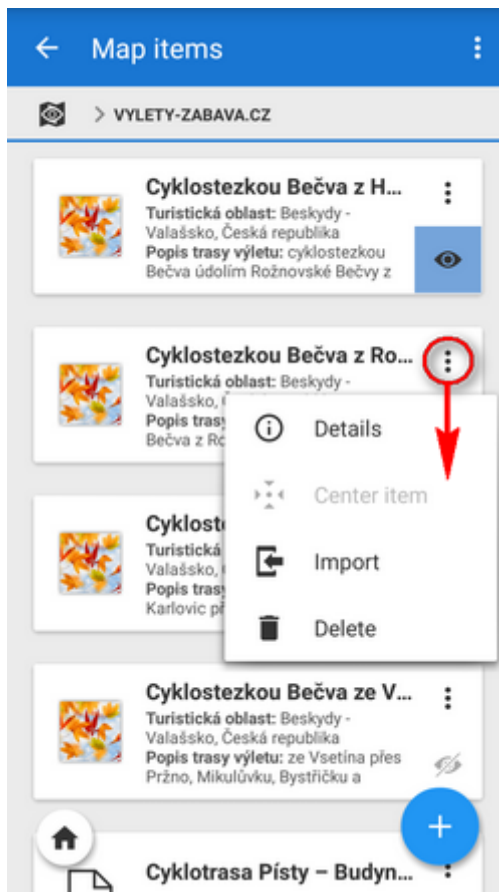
Map items

> VYLETY-ZABAVA.CZ

Cyklostezkou Bečva z H...
**Turistická oblast:** Beskydy - Valašsko, Česká republika
**Popis trasy výletu:** cyklostezkou Bečva údolím Rožnovské Bečvy z

Cyklostezkou Bečva z Ro...
**Turistická oblast:** Beskydy - Valašsko, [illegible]
**Popis trasy** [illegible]
Bečva z Ro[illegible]

Details
Center item
Import
Delete

Cyklost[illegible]
**Turistická** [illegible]
Valašsko, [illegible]
**Popis trasy** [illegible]
Karlovic př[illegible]

Cyklostezkou Bečva ze V...
**Turistická oblast:** Beskydy - Valašsko, Česká republika
**Popis trasy výletu:** ze Vsetína přes Pržno, Mikulůvku, Bystřičku a

Cyklotrasa Písty – Budyn...